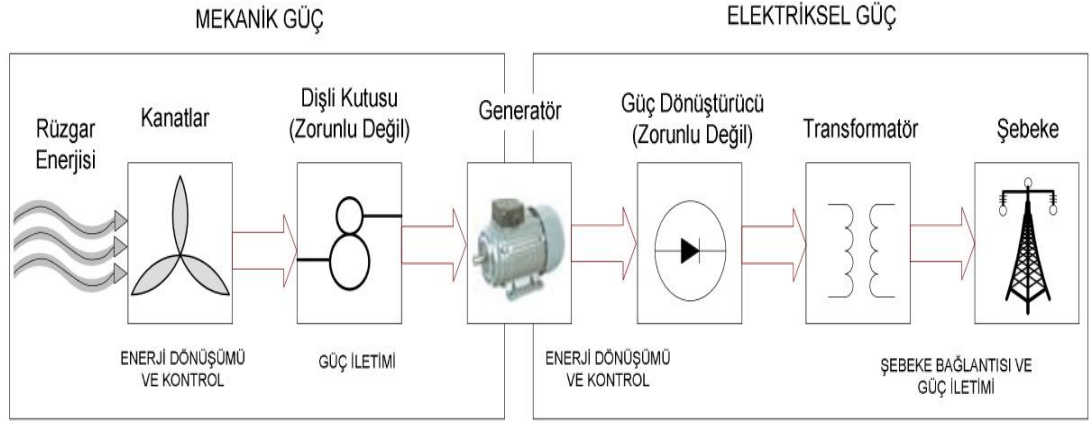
MEKANİK GÜÇ

ELEKTRİKSEL GÜÇ

Rüzgar Enerjisi

Kanatlar

Dişli Kutusu (Zorunlu Değil)

Generatör

Güç Dönüştürücü (Zorunlu Değil)

Transformatör

Şebeke

ENERJİ DÖNÜŞÜMÜ VE KONTROL

GÜÇ İLETİMİ

ENERJİ DÖNÜŞÜMÜ VE KONTROL

ŞEBEKE BAĞLANTISI VE GÜÇ İLETİMİ